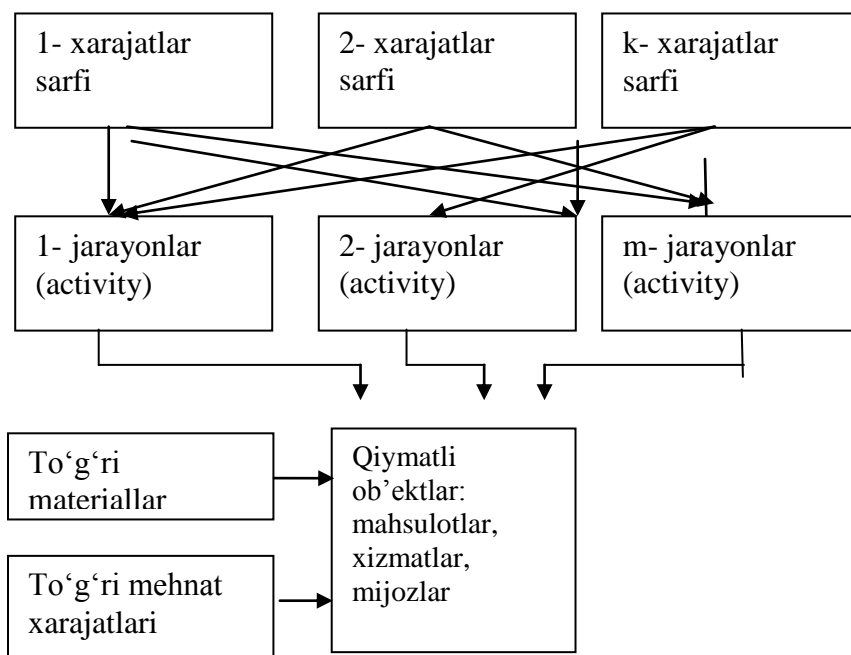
1- xarajatlar sarfi

2- xarajatlar sarfi

k- xarajatlar sarfi

1- jarayonlar (activity)

2- jarayonlar (activity)

m- jarayonlar (activity)

To‘g‘ri materiallar

To‘g‘ri mehnat xarajatlari

Qiymatli ob’ektlar: mahsulotlar, xizmatlar, mijozlar